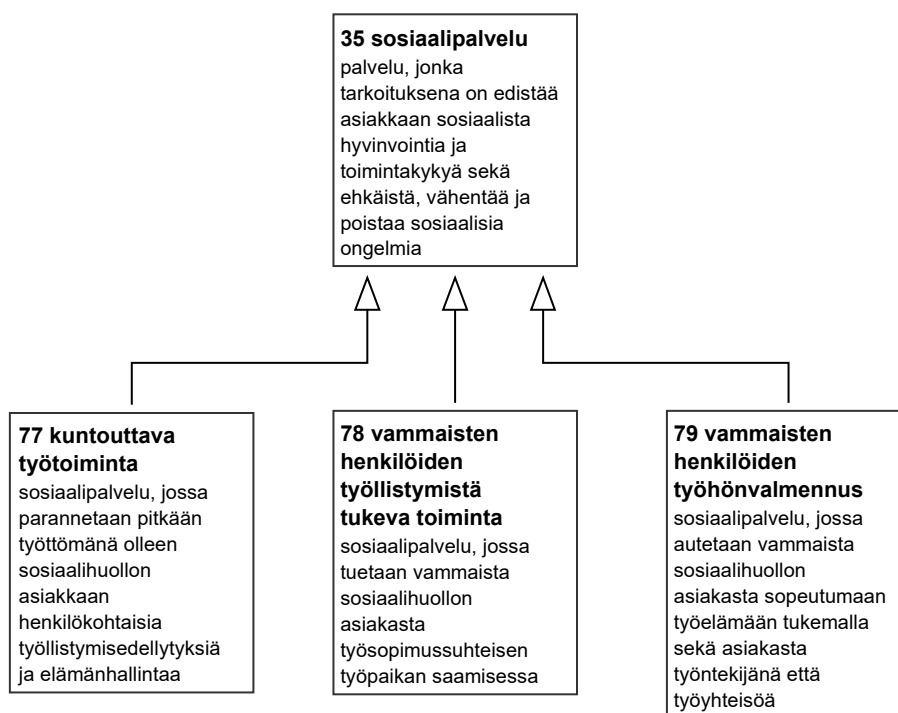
**35 sosiaalipalvelu**
palvelu, jonka tarkoituksena on edistää asiakkaan sosiaalista hyvinvointia ja toimintakykyä sekä ehkäistä, vähentää ja poistaa sosiaalisia ongelmia

**77 kuntouttava työtoiminta**
sosiaalipalvelu, jossa parannetaan pitkään työttömänä olleen sosiaalihuollon asiakkaan henkilökohtaisia työllistymisedellytyksiä ja elämänhallintaa

**78 vammaisten henkilöiden työllistymistä tukeva toiminta**
sosiaalipalvelu, jossa tuetaan vammaista sosiaalihuollon asiakasta työsopimussuhteisen työpaikan saamisessa

**79 vammaisten henkilöiden työhönvalmennus**
sosiaalipalvelu, jossa autetaan vammaista sosiaalihuollon asiakasta sopeutumaan työelämään tukemalla sekä asiakasta työntekijänä että työyhteisöä